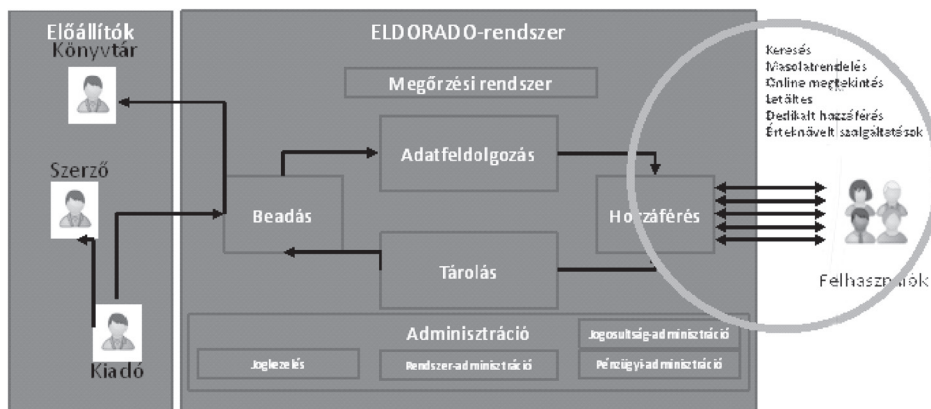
Előállítók
Könyvtár

Szerző

Kiadó

ELDORADO-rendszer

Megőrzési rendszer

Adatfeldolgozás

Beadás

Hozzáférés

Tárolás

Adminisztráció

Jogosultság-adminisztráció

Joglekezelés

Rendszer-adminisztráció

Pénzügyi-adminisztráció

Keresés
Másolatrendelés
Online megtekintés
Letöltés
Dedikált hozzáférés
Értéknövelt szolgáltatások

Felhasználók